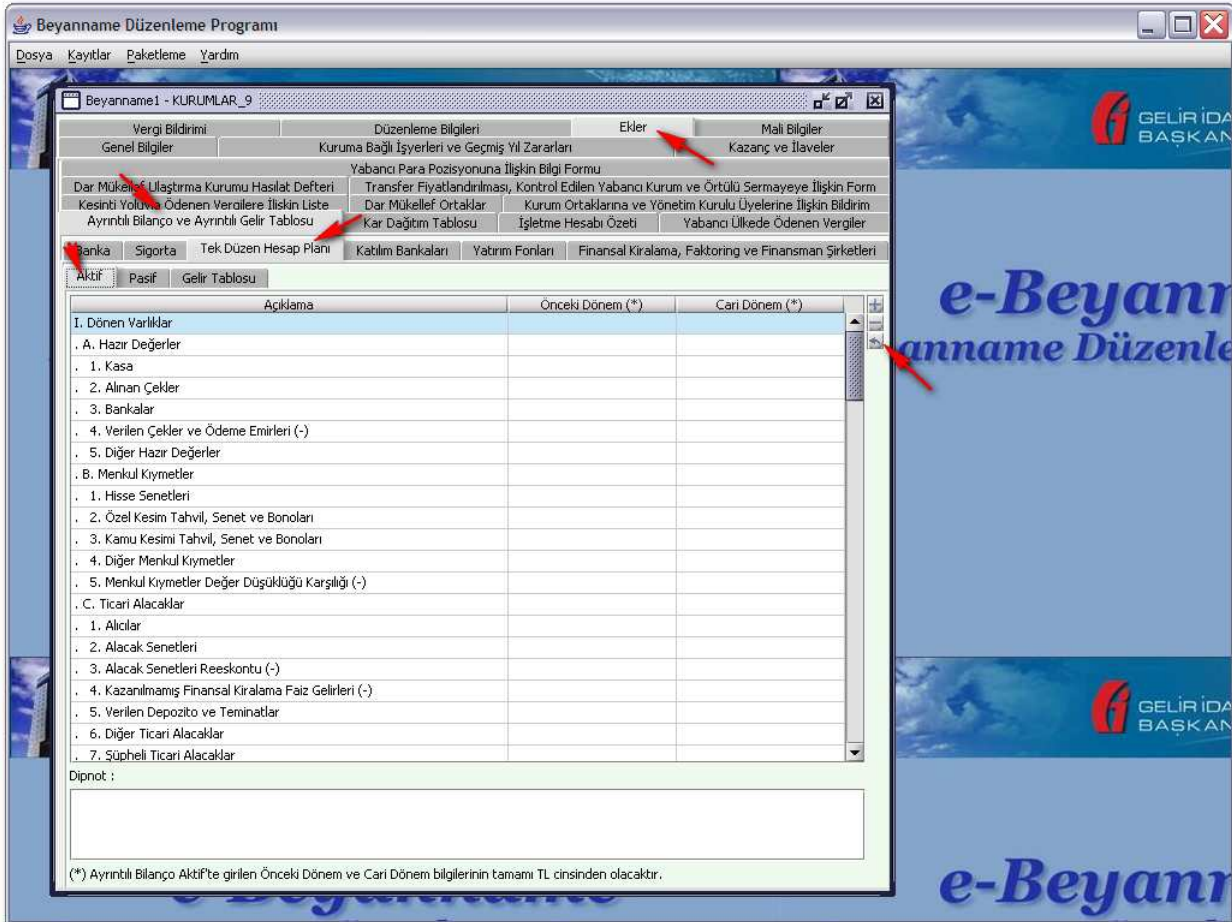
Beyanname Düzenleme Programı

Dosya Kayıtlar Paketleme Yardım

Beyanname1 - KURUMLAR_9

GELİR İDA BAŞKAN

Vergi Bildirimi | Düzenleme Bilgileri | Ekler | Mali Bilgiler
Genel Bilgiler | Kuruma Bağlı İşyerleri ve Geçmiş Yıl Zararları | Kazanç ve İlaveler
Yabancı Para Pozisyonuna İlişkin Bilgi Formu
Dar Mükellef Ulaştırma Kurumu Hasılat Defteri | Transfer Fiyatlandırılması, Kontrol Edilen Yabancı Kurum ve Örtülü Sermayeye İlişkin Form
Kesinti Yoluyla Ödenen Vergilere İlişkin Liste | Dar Mükellef Ortaklar | Kurum Ortaklarına ve Yönetim Kurulu Üyelerine İlişkin Bildirim
Ayrıntılı Bilanço ve Ayrıntılı Gelir Tablosu | Kar Dağıtım Tablosu | İşletme Hesabı Özeti | Yabancı Ülkede Ödenen Vergiler

Banka | Sigorta | Tek Düzen Hesap Planı | Katılım Bankaları | Yatırım Fonları | Finansal Kiralama, Faktoring ve Finansman Şirketleri

Aktif | Pasif | Gelir Tablosu

| Açıklama | Önceki Dönem (*) | Cari Dönem (*) |
|---|---|---|
| I. Dönen Varlıklar | | |
| . A. Hazır Değerler | | |
| . 1. Kasa | | |
| . 2. Alınan Çekler | | |
| . 3. Bankalar | | |
| . 4. Verilen Çekler ve Ödeme Emirleri (-) | | |
| . 5. Diğer Hazır Değerler | | |
| . B. Menkul Kıymetler | | |
| . 1. Hisse Senetleri | | |
| . 2. Özel Kesim Tahvil, Senet ve Bonoları | | |
| . 3. Kamu Kesimi Tahvil, Senet ve Bonoları | | |
| . 4. Diğer Menkul Kıymetler | | |
| . 5. Menkul Kıymetler Değer Düşüklüğü Karşılığı (-) | | |
| . C. Ticari Alacaklar | | |
| . 1. Alıcılar | | |
| . 2. Alacak Senetleri | | |
| . 3. Alacak Senetleri Reeskontu (-) | | |
| . 4. Kazanılmamış Finansal Kiralama Faiz Gelirleri (-) | | |
| . 5. Verilen Depozito ve Teminatlar | | |
| . 6. Diğer Ticari Alacaklar | | |
| . 7. Şüpheli Ticari Alacaklar | | |

Dipnot :

(*) Ayrıntılı Bilanço Aktif'te girilen Önceki Dönem ve Cari Dönem bilgilerinin tamamı TL cinsinden olacaktır.

e-Beyann
anname Düzenle

GELİR İDA BAŞKAN

e-Beyann